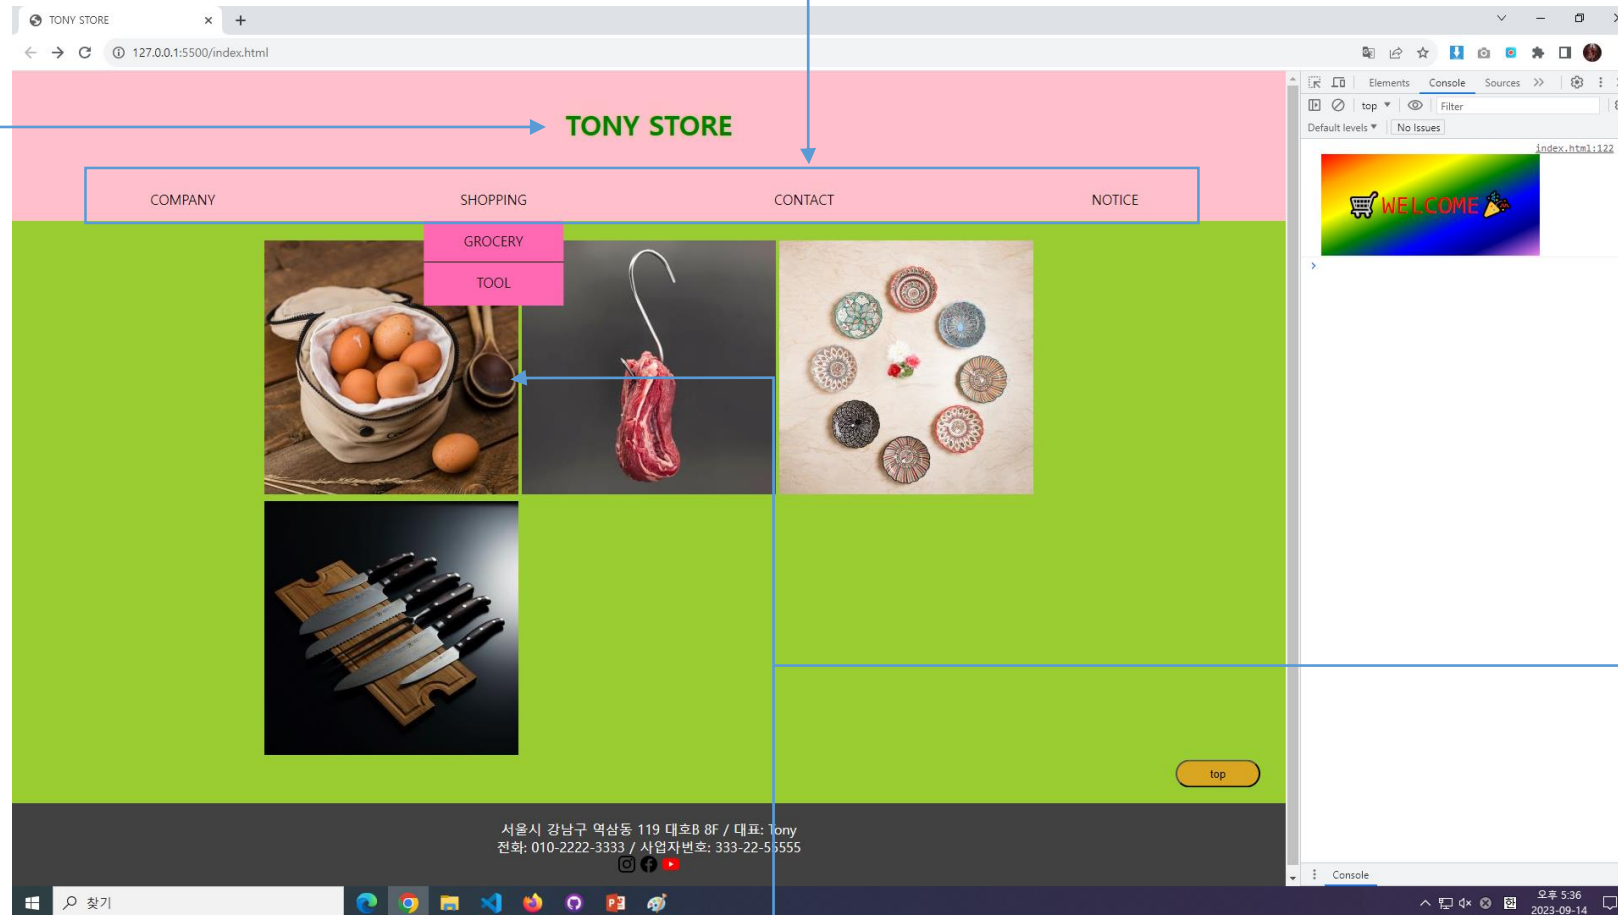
TONY STORE
127.0.0.1:5500/index.html

TONY STORE

COMPANY
SHOPPING
CONTACT
NOTICE

GROCERY
TOOL

top

서울시 강남구 역삼동 119 대호B 8F / 대표: Tony
전화: 010-2222-3333 / 사업자번호: 333-22-55555

Elements
Console
Sources
top
Filter
Default levels
No Issues
index.html:122
WELCOME
Console

찾기
오후 5:36
2023-09-14